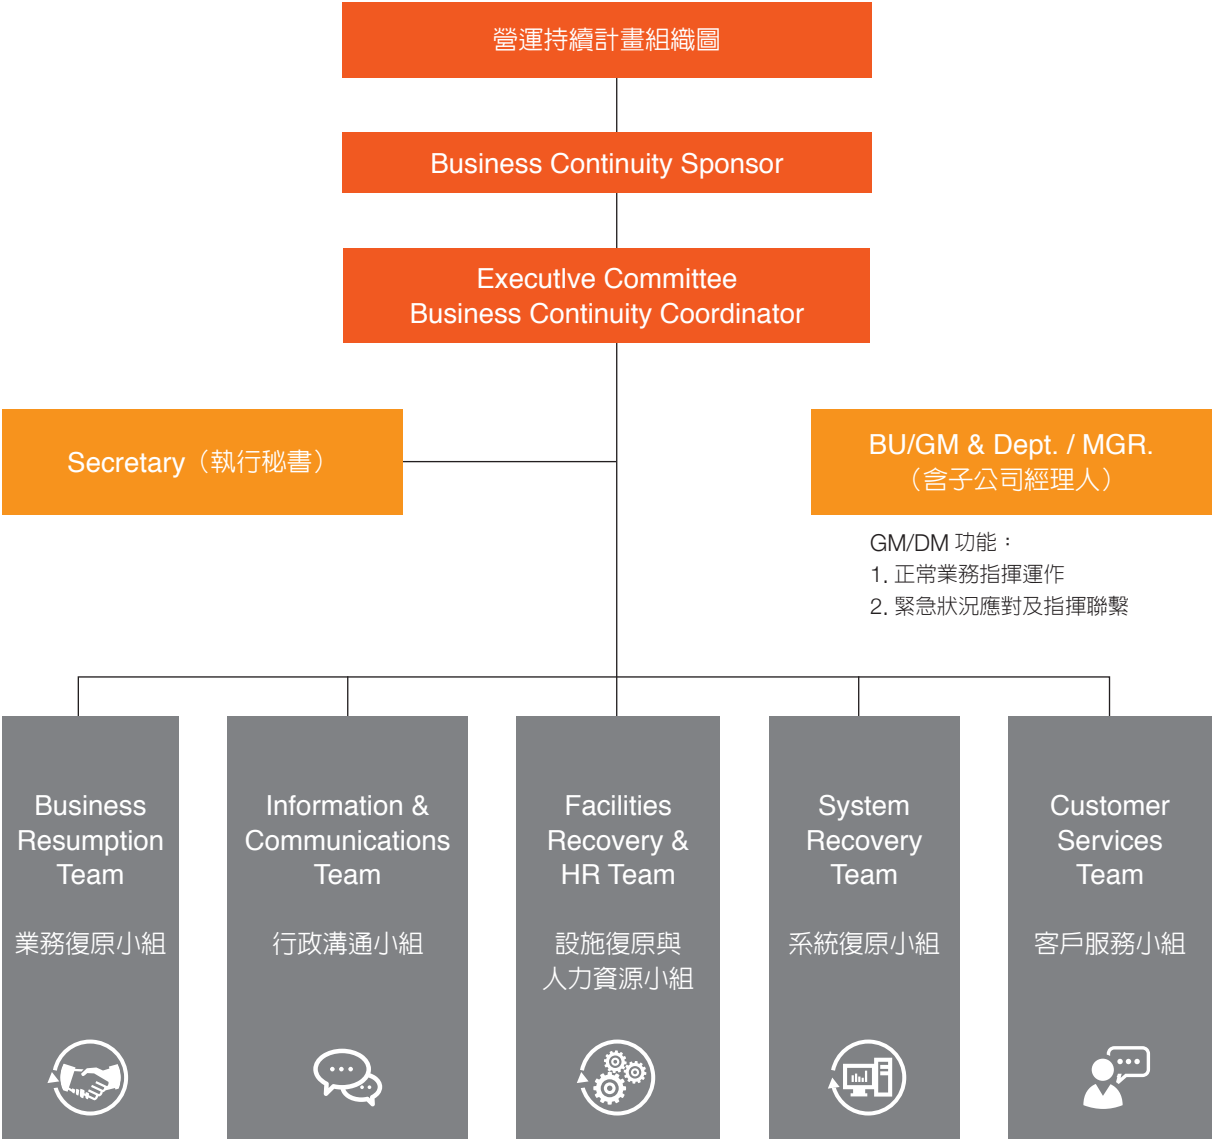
營運持續計畫組織圖

Business Continuity Sponsor

Executlve Committee
Business Continuity Coordinator

Secretary（執行秘書）

BU/GM & Dept. / MGR.
（含子公司經理人）

GM/DM 功能：
1. 正常業務指揮運作
2. 緊急狀況應對及指揮聯繫

Business Resumption Team

業務復原小組

Information & Communications Team

行政溝通小組

Facilities Recovery & HR Team

設施復原與人力資源小組

System Recovery Team

系統復原小組

Customer Services Team

客戶服務小組